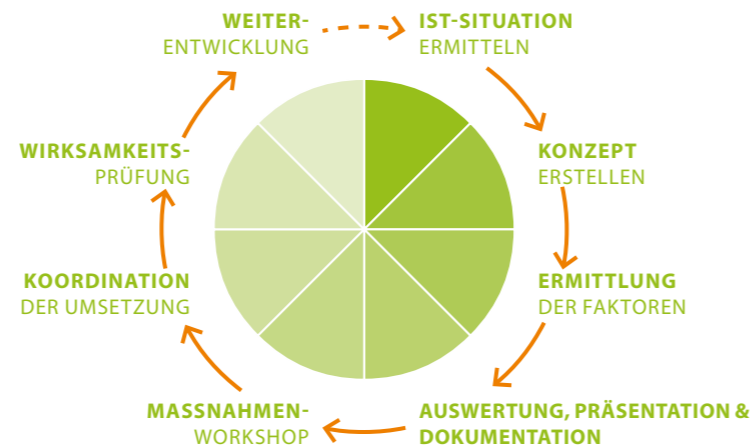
WEITER-
ENTWICKLUNG

IST-SITUATION
ERMITTELN

KONZEPT
ERSTELLEN

ERMITTLUNG
DER FAKTOREN

AUSWERTUNG, PRÄSENTATION &
DOKUMENTATION

MASSNAHMEN-
WORKSHOP

KOORDINATION
DER UMSETZUNG

WIRKSAMKEITS-
PRÜFUNG